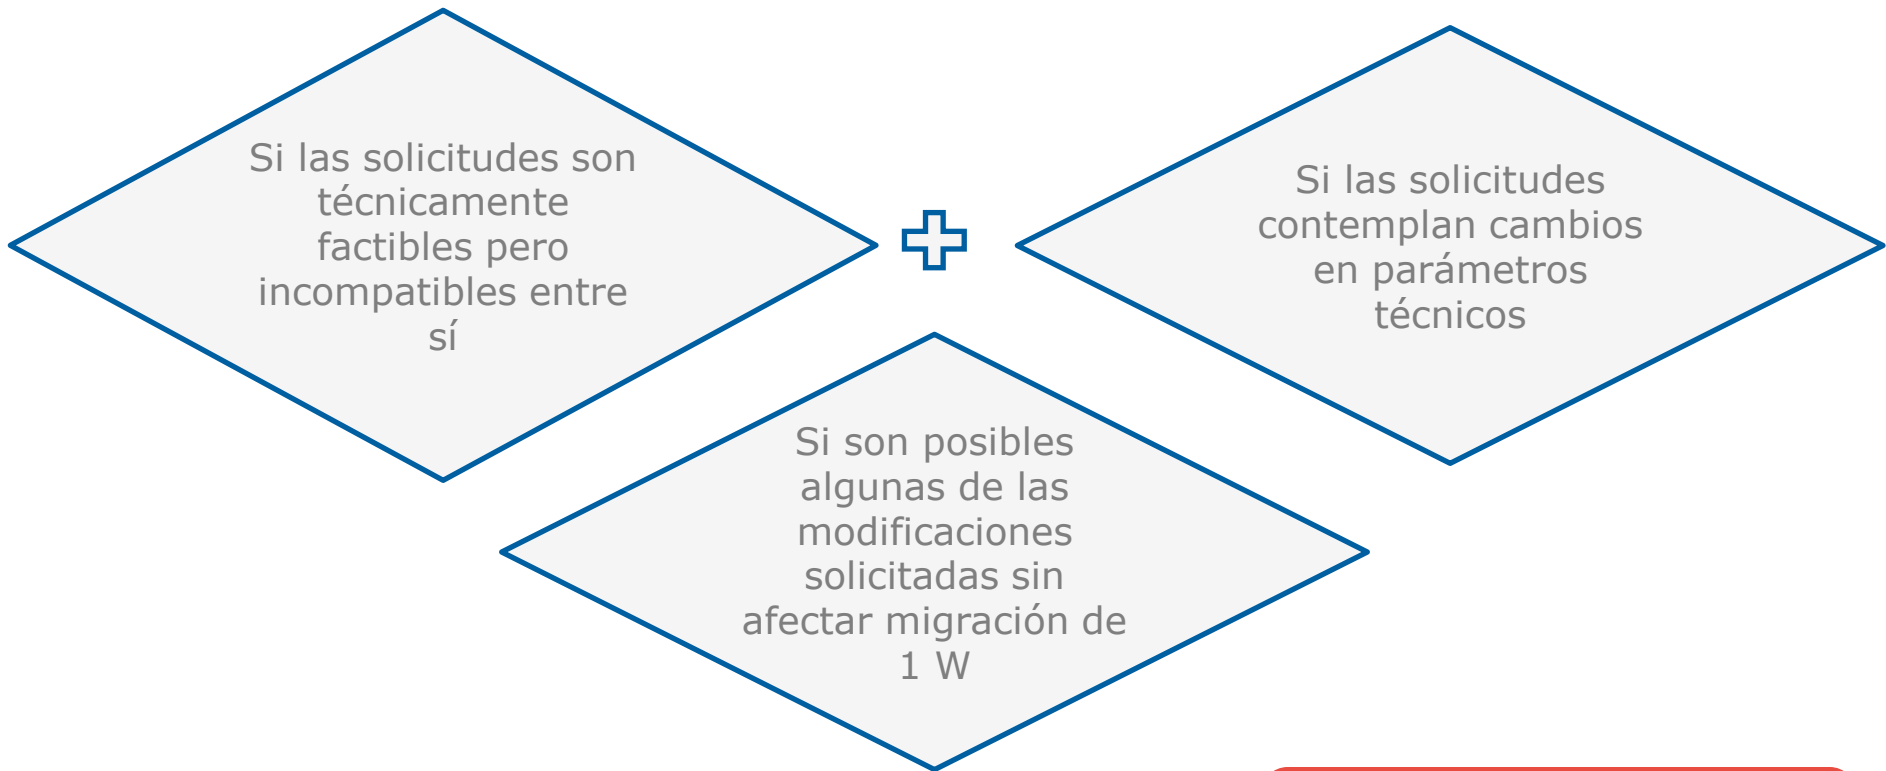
Si las solicitudes son técnicamente factibles pero incompatibles entre sí

Si las solicitudes contemplan cambios en parámetros técnicos

Si son posibles algunas de las modificaciones solicitadas sin afectar migración de 1 W